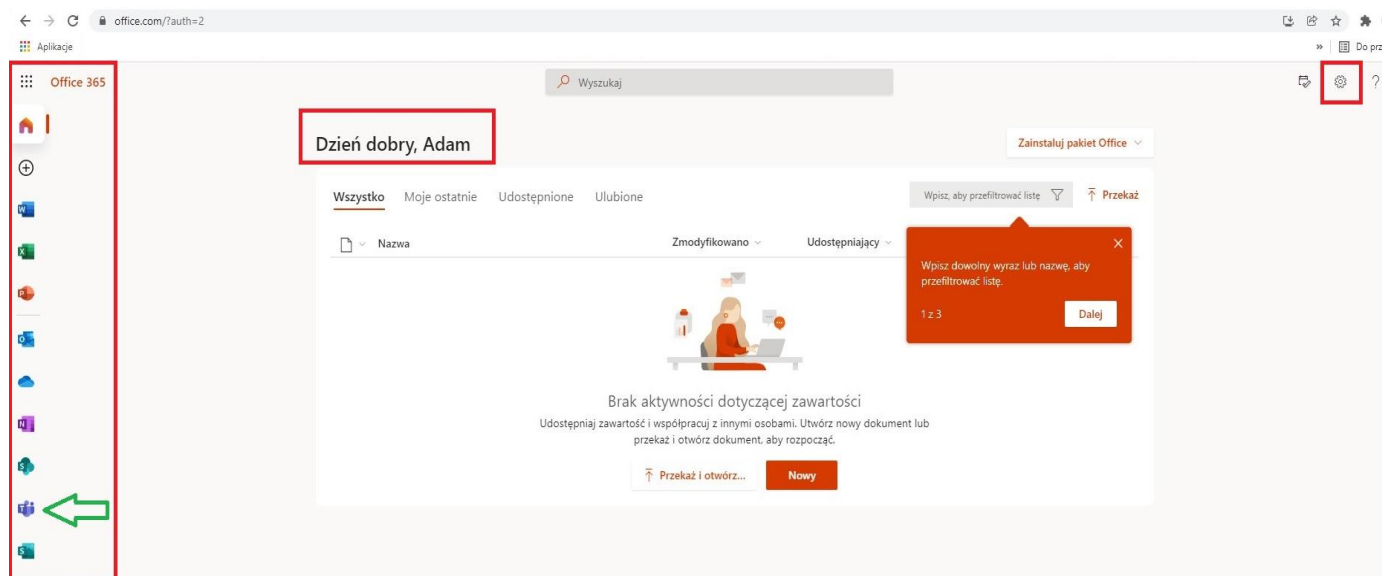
office.com/?auth=2

Aplikacje

» Do prz

Office 365

Wyszukaj

?

Dzień dobry, Adam

Zainstaluj pakiet Office

Wszystko Moje ostatnie Udostępnione Ulubione

Wpisz, aby przefiltrować listę

Przekaż

Nazwa

Zmodyfikowano

Udostępniający

Wpisz dowolny wyraz lub nazwę, aby przefiltrować listę.

1 z 3

Dalej

Brak aktywności dotyczącej zawartości

Udostępniaj zawartość i współpracuj z innymi osobami. Utwórz nowy dokument lub przekaż i otwórz dokument, aby rozpocząć.

Przekaż i otwórz...

Nowy